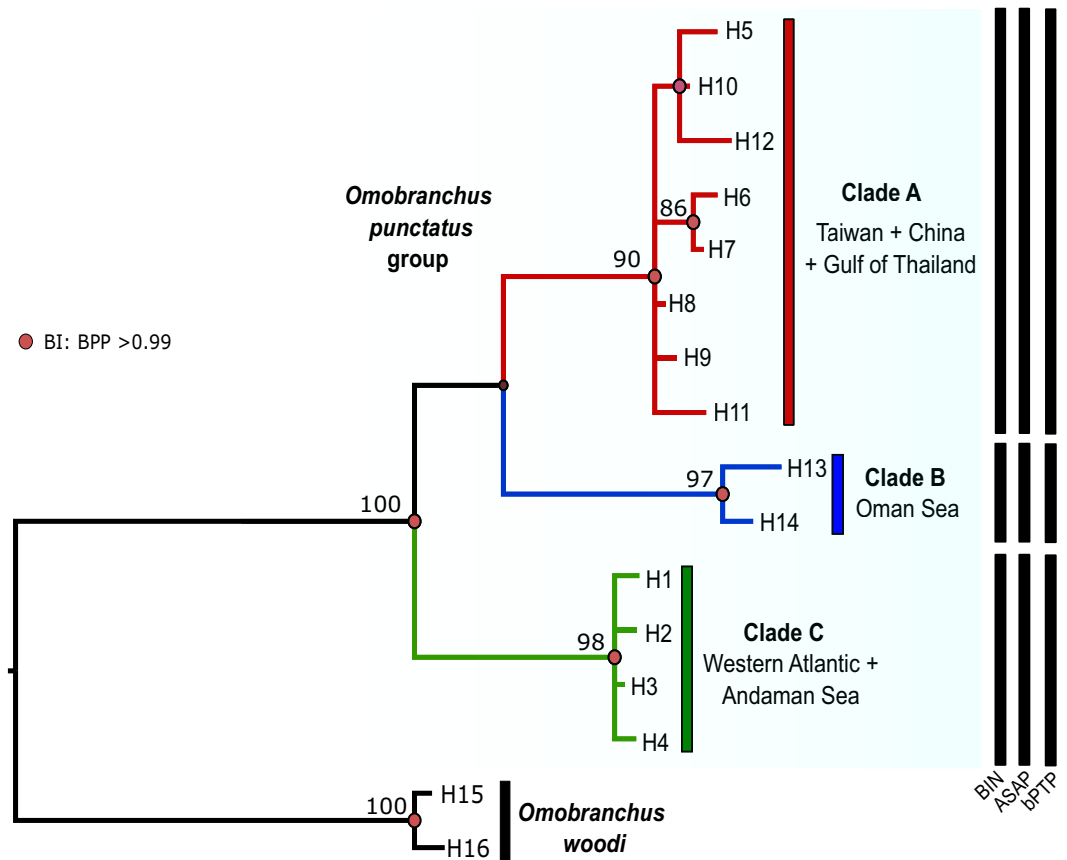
BI: BPP >0.99

*Omobranchus punctatus* group

H5
H10
H12
86
H6
H7
90
H8
H9
H11

**Clade A**
Taiwan + China + Gulf of Thailand

97
H13
H14

**Clade B**
Oman Sea

100

H1
H2
98
H3
H4

**Clade C**
Western Atlantic + Andaman Sea

100
H15
H16

*Omobranchus woodi*

BIN
ASAP
bPTP